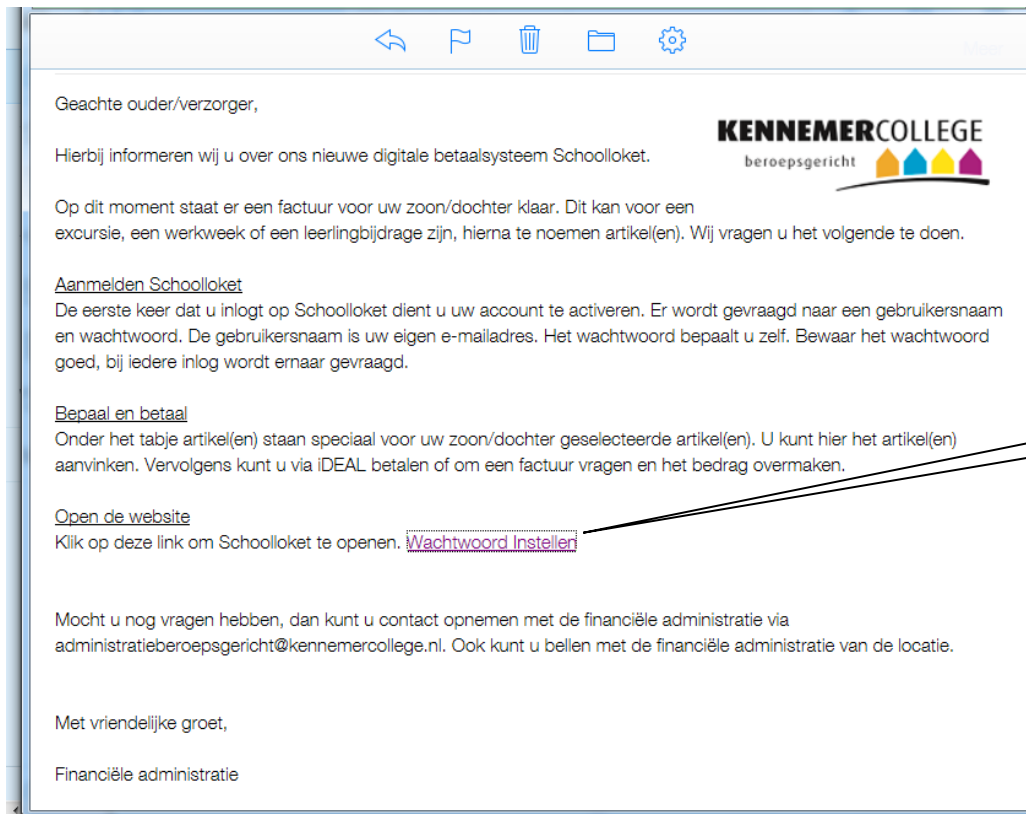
Geachte ouder/verzorger,

KENNEMERCOLLEGE
beroepsgericht

Hierbij informeren wij u over ons nieuwe digitale betaalsysteem Schoolloket.

Op dit moment staat er een factuur voor uw zoon/dochter klaar. Dit kan voor een excursie, een werkweek of een leerlingbijdrage zijn, hierna te noemen artikel(en). Wij vragen u het volgende te doen.

Aanmelden Schoolloket
De eerste keer dat u inlogt op Schoolloket dient u uw account te activeren. Er wordt gevraagd naar een gebruikersnaam en wachtwoord. De gebruikersnaam is uw eigen e-mailadres. Het wachtwoord bepaalt u zelf. Bewaar het wachtwoord goed, bij iedere inlog wordt ernaar gevraagd.

Bepaal en betaal
Onder het tabje artikel(en) staan speciaal voor uw zoon/dochter geselecteerde artikel(en). U kunt hier het artikel(en) aanvinken. Vervolgens kunt u via iDEAL betalen of om een factuur vragen en het bedrag overmaken.

Open de website
Klik op deze link om Schoolloket te openen. Wachtwoord Instellen

Mocht u nog vragen hebben, dan kunt u contact opnemen met de financiële administratie via administratieberoepsgericht@kennemercollege.nl. Ook kunt u bellen met de financiële administratie van de locatie.

Met vriendelijke groet,

Financiële administratie